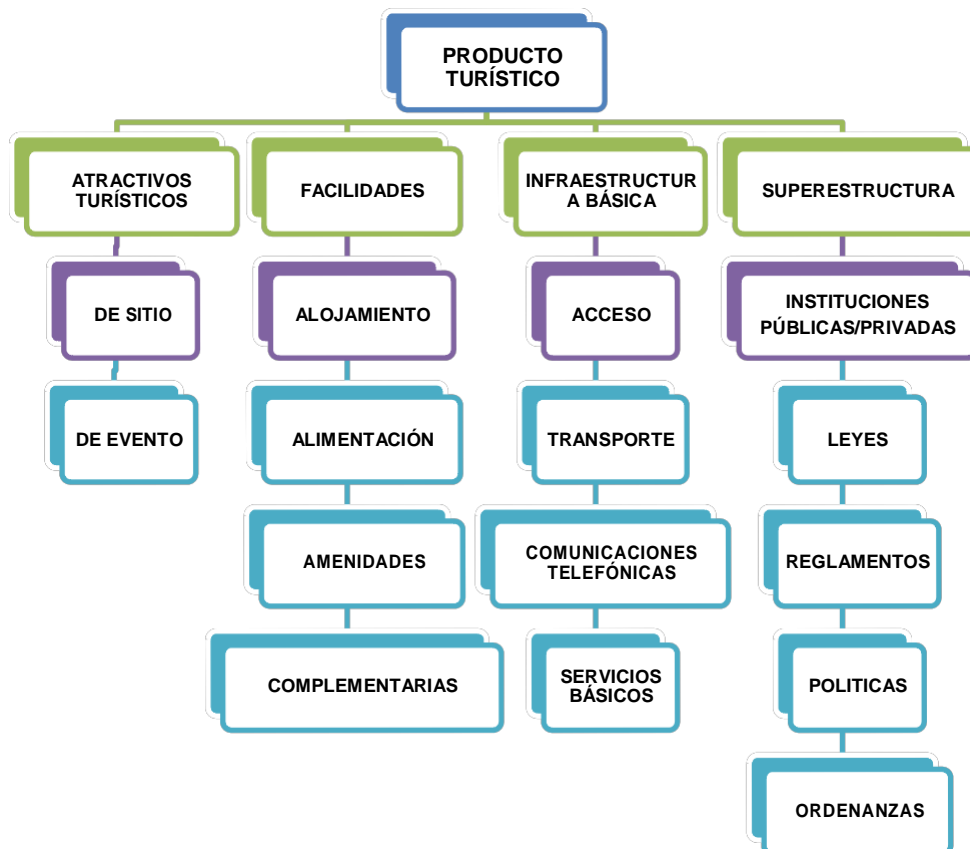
PRODUCTO TURÍSTICO

ATRACTIVOS TURÍSTICOS

DE SITIO

DE EVENTO

FACILIDADES

ALOJAMIENTO

ALIMENTACIÓN

AMENIDADES

COMPLEMENTARIAS

INFRAESTRUCTURA BÁSICA

ACCESO

TRANSPORTE

COMUNICACIONES TELEFÓNICAS

SERVICIOS BÁSICOS

SUPERESTRUCTURA

INSTITUCIONES PÚBLICAS/PRIVADAS

LEYES

REGLAMENTOS

POLITICAS

ORDENANZAS